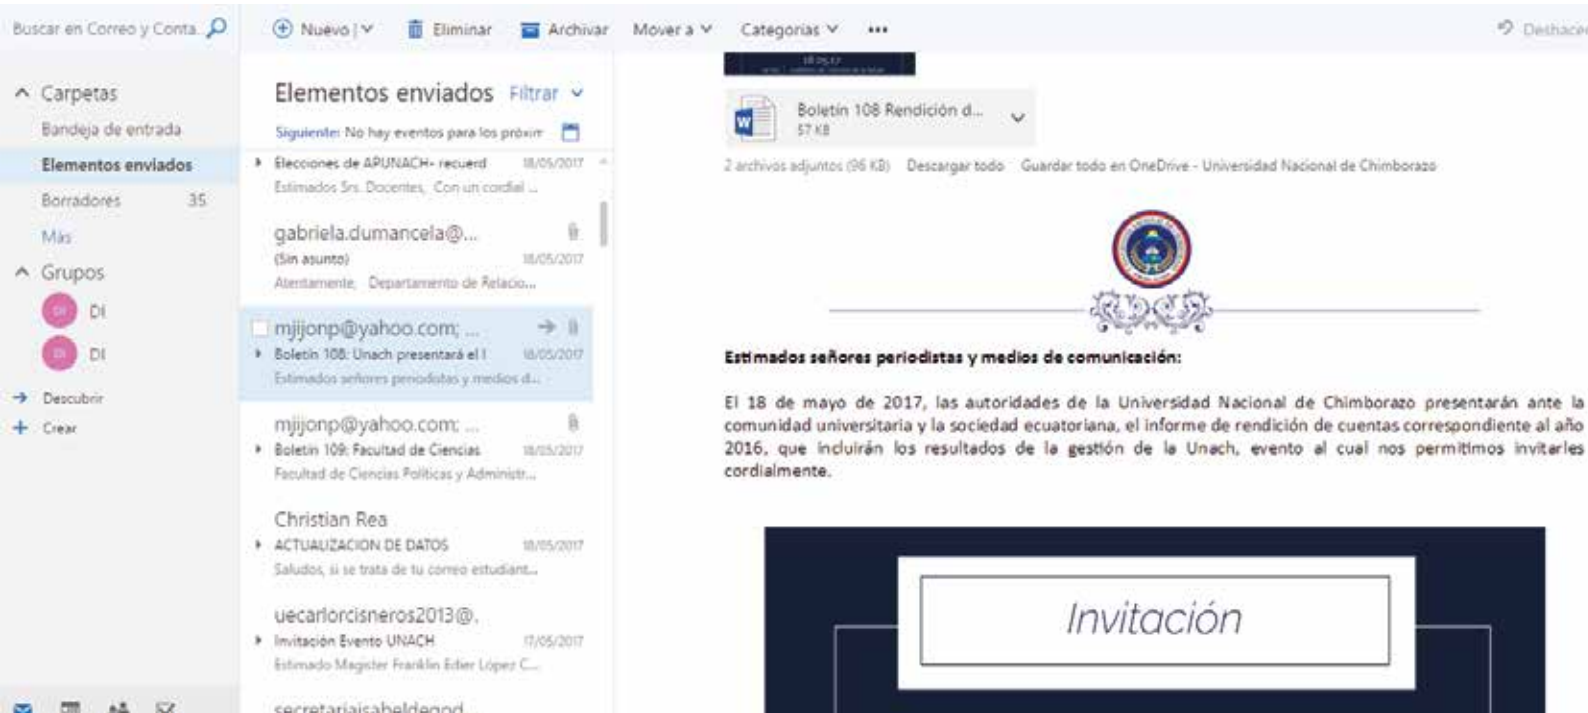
Buscar en Correo y Conta

Nuevo | Eliminar Archivar Mover a Categorías ••• Deshacer

Carpetas
Bandeja de entrada
Elementos enviados
Borradores 35
Más
Grupos
DI
DI
Descubrir
Crear

Elementos enviados Filtrar
Siguiente: No hay eventos para los próxim

Elecciones de APUNACH- recuerd 18/05/2017
Estimados Srs. Docentes, Con un cordial ...

gabriela.dumancela@...
(Sin asunto) 18/05/2017
Atentamente, Departamento de Relacio...

mjijonp@yahoo.com; ...
Boletín 108: Unach presentará el I 18/05/2017
Estimados señores periodistas y medios d...

mjijonp@yahoo.com; ...
Boletín 109: Facultad de Ciencias 18/05/2017
Facultad de Ciencias Políticas y Administr...

Christian Rea
ACTUALIZACION DE DATOS 18/05/2017
Saludos, si se trata de tu correo estudiant...

uecarlorcisneros2013@...
Invitación Evento UNACH 17/05/2017
Estimado Magister Franklin Edier López C...

secretariaisabeldegod...

Boletín 108 Rendición d...
57 KB

2 archivos adjuntos (96 KB) Descargar todo Guardar todo en OneDrive - Universidad Nacional de Chimborazo

Estimados señores periodistas y medios de comunicación:

El 18 de mayo de 2017, las autoridades de la Universidad Nacional de Chimborazo presentarán ante la comunidad universitaria y la sociedad ecuatoriana, el informe de rendición de cuentas correspondiente al año 2016, que incluirán los resultados de la gestión de la Unach, evento al cual nos permitimos invitarles cordialmente.

Invitación